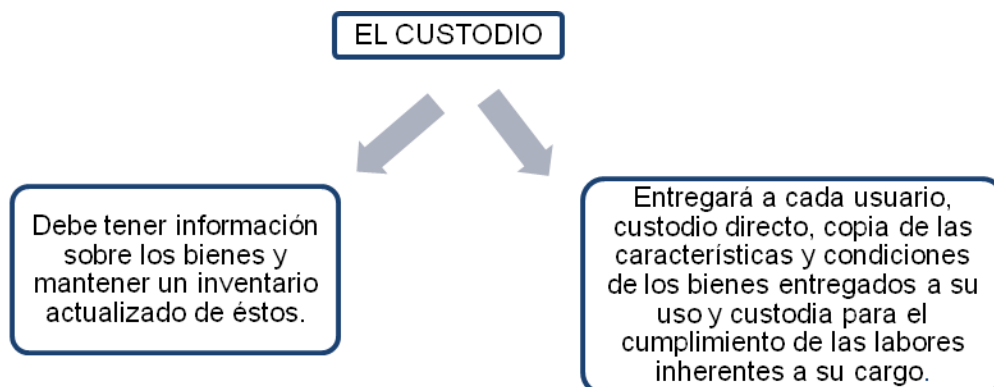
EL CUSTODIO

Debe tener información sobre los bienes y mantener un inventario actualizado de éstos.

Entregará a cada usuario, custodio directo, copia de las características y condiciones de los bienes entregados a su uso y custodia para el cumplimiento de las labores inherentes a su cargo.